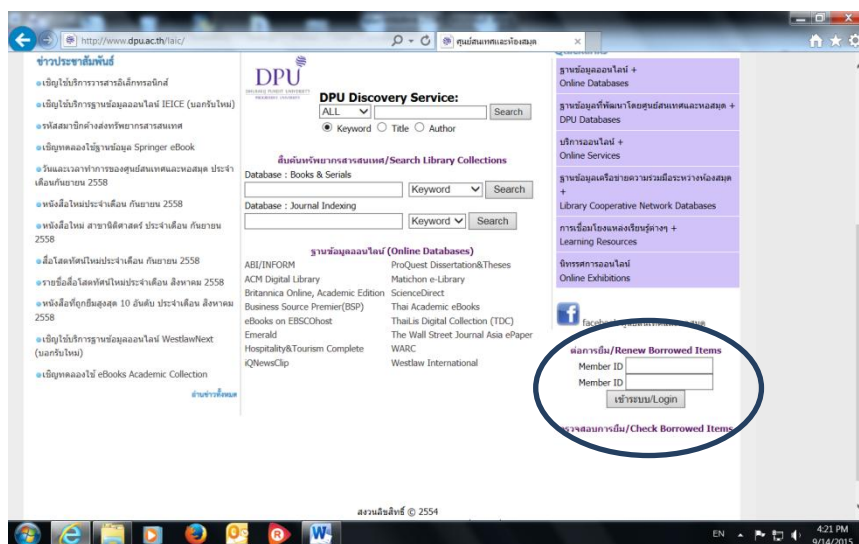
http://www.dpu.ac.th/laic/
ศูนย์สนเทศและห้องสมุด

ข่าวประชาสัมพันธ์
เชิญใช้บริการวารสารอิเล็กทรอนิกส์
เชิญใช้บริการฐานข้อมูลออนไลน์ IEICE (นอกรับใหม่)
รหัสสมาชิกต่างส่งทรัพยากรสารสนเทศ
เชิญทดลองใช้ฐานข้อมูล Springer eBook
วันและเวลาทำการของศูนย์สนเทศและหอสมุด ประจำเดือนกันยายน 2558
หนังสือใหม่ประจำเดือน กันยายน 2558
หนังสือใหม่ สาขานิติศาสตร์ ประจำเดือน กันยายน 2558
สื่อโสตทัศน์ใหม่ประจำเดือน กันยายน 2558
รายชื่อสื่อโสตทัศน์ใหม่ประจำเดือน สิงหาคม 2558
หนังสือที่ถูกยืมสูงสุด 10 อันดับ ประจำเดือน สิงหาคม 2558
เชิญใช้บริการฐานข้อมูลออนไลน์ WestlawNext (นอกรับใหม่)
เชิญทดลองใช้ eBooks Academic Collection
อ่านข่าวทั้งหมด

DPU
DPU Discovery Service:
ALL
Search
Keyword Title Author

สืบค้นทรัพยากรสารสนเทศ/Search Library Collections
Database : Books & Serials
Keyword Search
Database : Journal Indexing
Keyword Search

ฐานข้อมูลออนไลน์ (Online Databases)
ABI/INFORM
ProQuest Dissertation&Theses
ACM Digital Library
Matichon e-Library
Britannica Online, Academic Edition
ScienceDirect
Business Source Premier(BSP)
Thai Academic eBooks
eBooks on EBSCOhost
ThaiLis Digital Collection (TDC)
Emerald
The Wall Street Journal Asia ePaper
Hospitality&Tourism Complete
WARC
iQNewsClip
Westlaw International

ฐานข้อมูลออนไลน์ +
Online Databases
ฐานข้อมูลที่พัฒนาโดยศูนย์สนเทศและหอสมุด +
DPU Databases
บริการออนไลน์ +
Online Services
ฐานข้อมูลเครือข่ายความร่วมมือระหว่างห้องสมุด +
Library Cooperative Network Databases
การเชื่อมโยงแหล่งเรียนรู้ต่างๆ +
Learning Resources
นิทรรศการออนไลน์
Online Exhibitions

facebook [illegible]

ต่อการยืม/Renew Borrowed Items
Member ID
Member ID
เข้าระบบ/Login
ตรวจสอบการยืม/Check Borrowed Items

สงวนลิขสิทธิ์ © 2554

EN
4:21 PM
9/14/2015